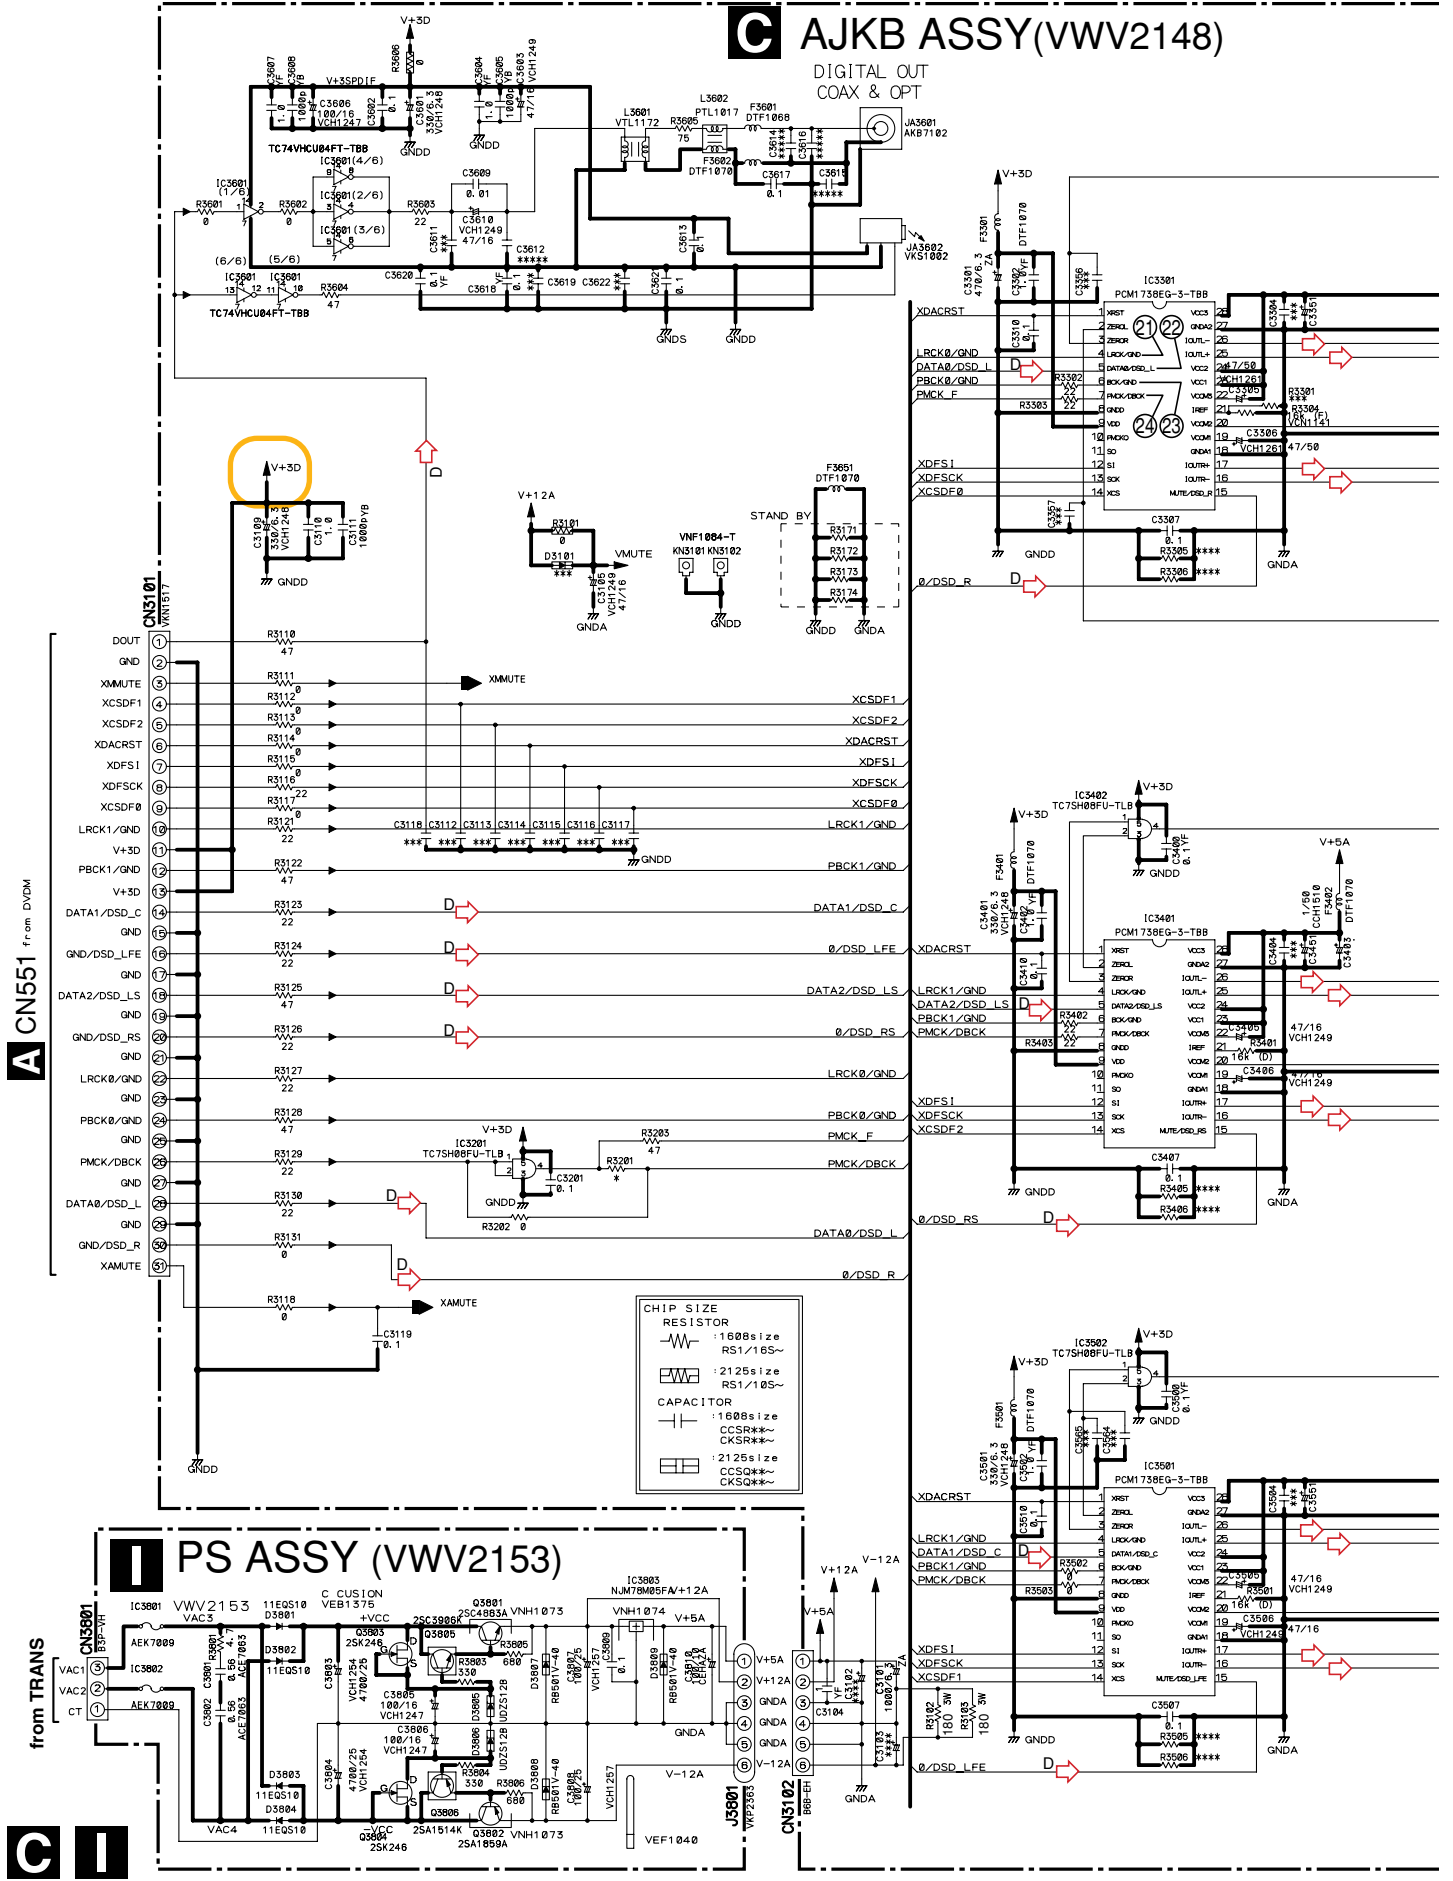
C AJKB ASSY (VWV2148)

DIGITAL OUT
COAX & OPT

V+3D
R3606 0
C3607 1.0
C3608 1000p YB
V+3SPDIF
C3606 100/16 VCH1247
C3602 0.1
C3601 330/6.3 VCH1248
C3604 1.0
C3605 1000p YB
C3603 47/16 VCH1249
GNDD
GNDD
TC74VHCU04FT-TBB
IC3601(4/6)
IC3601(2/6)
IC3601(3/6)
IC3601 (1/6)
R3601 0
R3602 0
R3603 22
C3609 0.01
C3610 VCH1249 47/16
C3611 ***
C3612 *****
L3601 VTL1172
L3602 PTL1017
R3605 75
F3601 DTF1068
F3602 DTF1070
C3614 *****
C3616 *****
C3617 0.1
C3615 *****
C3613 0.1
JA3601 AKB7102
JA3602 VKS1002
(6/6) (5/6)
IC3601 IC3601
R3604 47
TC74VHCU04FT-TBB
C3620 0.1 YF
C3618
C3619
C3622 ***
C3621 0.1
GNDS
GNDD

V+3D
C3109 330/6.3 VCH1248
C3110 1.0
C3111 1000pYB
GNDD
V+12A
R3101 0
D3101 ***
VMUTE
C3105 VCH1249 47/16
GNDA
VNF1084-T
KN3101 KN3102
GNDD
STAND BY
F3651 DTF1070
R3171
R3172
R3173
R3174
GNDD GNDA

CN3101 VKN1517
DOUT 1
GND 2
XMMUTE 3
XCSDF1 4
XCSDF2 5
XDACRST 6
XDFSI 7
XDFSCK 8
XCSDF0 9
LRCK1/GND 10
V+3D 11
PBCK1/GND 12
V+3D 13
DATA1/DSD_C 14
GND 15
GND/DSD_LFE 16
GND 17
DATA2/DSD_LS 18
GND 19
GND/DSD_RS 20
GND 21
LRCK0/GND 22
GND 23
PBCK0/GND 24
GND 25
PMCK/DBCK 26
GND 27
DATA0/DSD_L 28
GND 29
GND/DSD_R 30
XAMUTE 31
A CN551 from DVDM

R3110 47
R3111 0
XMMUTE
R3112 0
R3113 0
R3114 0
R3115 0
R3116 22
R3117 0
R3121 0
R3122 47
R3123 22
R3124 22
R3125 22
R3126 22
R3127 22
R3128 47
R3129 22
R3130 22
R3131 0
R3118 0
XAMUTE
C3119 0.1
GNDD
XCSDF1
XCSDF2
XDACRST
XDFSI
XDFSCK
XCSDF0
C3118 C3112 C3113 C3114 C3115 C3116 C3117
*** *** *** *** *** *** ***
GNDD
LRCK1/GND
PBCK1/GND
DATA1/DSD_C
0/DSD_LFE
DATA2/DSD_LS
0/DSD_RS
LRCK0/GND
PBCK0/GND
PMCK_F
PMCK/DBCK
DATA0/DSD_L
0/DSD_R
D
V+3D
IC3201 TC7SH08FU-TLB
C3201 0.1
R3201 *
R3203 47
GNDD
R3202 0

CHIP SIZE
RESISTOR
:1608size RS1/16S~
:2125size RS1/10S~
CAPACITOR
:1608size CCSR**~ CKSR**~
:2125size CCSQ**~ CKSQ**~

V+3D
F3301 DTF1070
C3301 470/6.3 ZA
C3302 1.0 YF
C3310 0.1
C3356 ***
IC3301 PCM1738EG-3-TBB
XDACRST
LRCK0/GND
DATA0/DSD_L
PBCK0/GND
PMCK_F
R3302 22
R3303 22
XDFSI
XDFSCK
XCSDF0
C3357 ***
1 XRST 2 ZEROL 3 ZEROR 4 LRCK/GND 5 DATA/DSD_L 6 BCK/GND 7 PMCK/DBCK 8 GNDD 9 VDD 10 PMCKO 11 SO 12 SI 13 SCK 14 XCS
28 VCC3 27 GNDA2 26 IOUTL- 25 IOUTL+ 24 VCC2 23 VCC1 22 VCOM3 21 IREF 20 VCOM2 19 VCOM1 18 GNDA1 17 IOUTR+ 16 IOUTR- 15 MUTE/DSD_R
21 22 24 23
C3304 ***
C3351 ***
47/50 VCH1261
C3305
R3301 ***
R3304 16K (F) VCN1141
C3306 47/50 VCH1261
C3307 0.1
R3305 ****
R3306 ****
GNDD GNDA
0/DSD_R

IC3402 TC7SH08FU-TLB
V+3D
C3409 0.1YF
GNDD
V+5A
V+3D
F3401 DTF1070
C3401 330/6.3 VCH1248
C3402 1.0 YF
C3410 0.1
IC3401 PCM1738EG-3-TBB
XDACRST
LRCK1/GND
DATA2/DSD_LS
PBCK1/GND
PMCK/DBCK
R3402 22
R3403 22
XDFSI
XDFSCK
XCSDF2
1 XRST 2 ZEROL 3 ZEROR 4 LRCK/GND 5 DATA2/DSD_LS 6 BCK/GND 7 PMCK/DBCK 8 GNDD 9 VDD 10 PMCKO 11 SO 12 SI 13 SCK 14 XCS
28 VCC3 27 GNDA2 26 IOUTL- 25 IOUTL+ 24 VCC2 23 VCC1 22 VCOM3 21 IREF 20 VCOM2 19 VCOM1 18 GNDA1 17 IOUTR+ 16 IOUTR- 15 MUTE/DSD_RS
1/50 CCH1510
F3402 DTF1070
C3403
C3404 ***
C3451 ***
C3405 47/16 VCH1249
R3401 16K (D)
C3406 47/16 VCH1249
C3407 0.1
R3405 ****
R3406 ****
GNDD GNDA
0/DSD_RS

IC3502 TC7SH08FU-TLB
V+3D
C3509 0.1YF
GNDD
V+3D
F3501 DTF1070
C3501 330/6.3 VCH1248
C3502 1.0 YF
C3510 0.1
C3565 ***
C3564 ***
IC3501 PCM1738EG-3-TBB
XDACRST
LRCK1/GND
DATA1/DSD_C
PBCK1/GND
PMCK/DBCK
R3502 22
R3503 22
XDFSI
XDFSCK
XCSDF1
1 XRST 2 ZEROL 3 ZEROR 4 LRCK/GND 5 DATA1/DSD_C 6 BCK/GND 7 PMCK/DBCK 8 GNDD 9 VDD 10 PMCKO 11 SO 12 SI 13 SCK 14 XCS
28 VCC3 27 GNDA2 26 IOUTL- 25 IOUTL+ 24 VCC2 23 VCC1 22 VCOM3 21 IREF 20 VCOM2 19 VCOM1 18 GNDA1 17 IOUTR+ 16 IOUTR- 15 MUTE/DSD_LFE
C3504 ***
C3551 ***
C3505 47/16 VCH1249
R3501 16K (D)
C3506 47/16 VCH1249
C3507 0.1
R3505 ****
R3506 ****
GNDD GNDA
0/DSD_LFE

I PS ASSY (VWV2153)
CN3801 B3P-VH
from TRANS
VAC1 3
VAC2 2
CT 1
IC3801 VWV2153 VAC3
AEK7009
IC3802
AEK7009
R3801 4.7
C3801 0.56 ACE7063
C3802 0.56 ACE7063
11EQS10 D3801
D3802 11EQS10
D3803 11EQS10
D3804 11EQS10
VAC4
C3803 VCH1254 4700/25
C3804 4700/25 VCH1254
C CUSION VEB1375
+VCC
Q3803 2SK246
2SC3906K
Q3805
Q3801 2SC4883A VNH1073
R3805 680
R3803 330
C3805 100/16 VCH1247
C3806 100/16 VCH1247
D3805 UDZS12B
D3806 UDZS12B
R3804 330
R3806 680
Q3804 2SK246
-VCC
Q3806 2SA1514K
Q3802 2SA1859A VNH1073
D3807 RB501V-40
D3808 RB501V-40
C3807 100/25
C3808 100/25
IC3803 NJM78M05FA/+12A
VNH1074
V+5A
C3809 0.1
VCH1257
D3809 RB501V-40
C3810 1000/6.3 CEHAZA
GNDA
V-12A
VCH1257
VEF1040
J3801 VKP2363
1 V+5A 2 V+12A 3 GNDA 4 GNDA 5 GNDA 6 V-12A
CN3102 B6B-EH
V+5A
V+12A
V-12A
C3102 YF
C3104
C3101 1000/6.3 ZA
C3103 ****
R3102 180 3W
R3103 180 3W
GNDA
C I